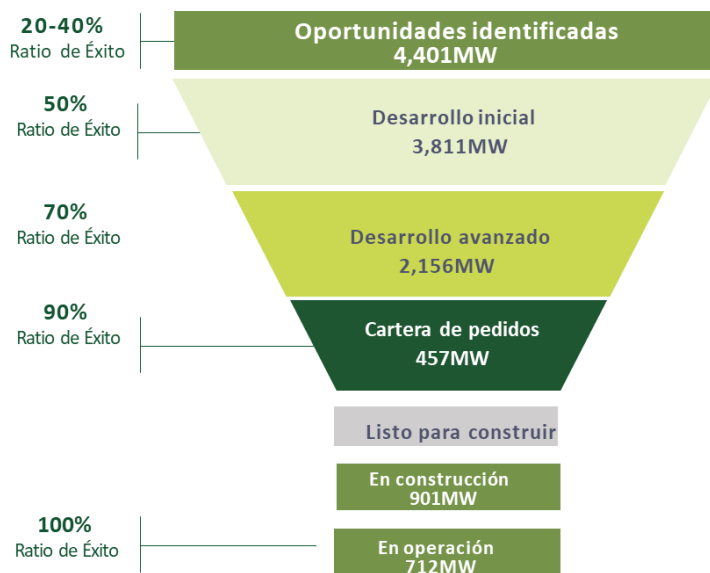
20-40%
Ratio de Éxito

Oportunidades identificadas
4,401MW

50%
Ratio de Éxito

Desarrollo inicial
3,811MW

70%
Ratio de Éxito

Desarrollo avanzado
2,156MW

90%
Ratio de Éxito

Cartera de pedidos
457MW

Listo para construir

En construcción
901MW

100%
Ratio de Éxito

En operación
712MW